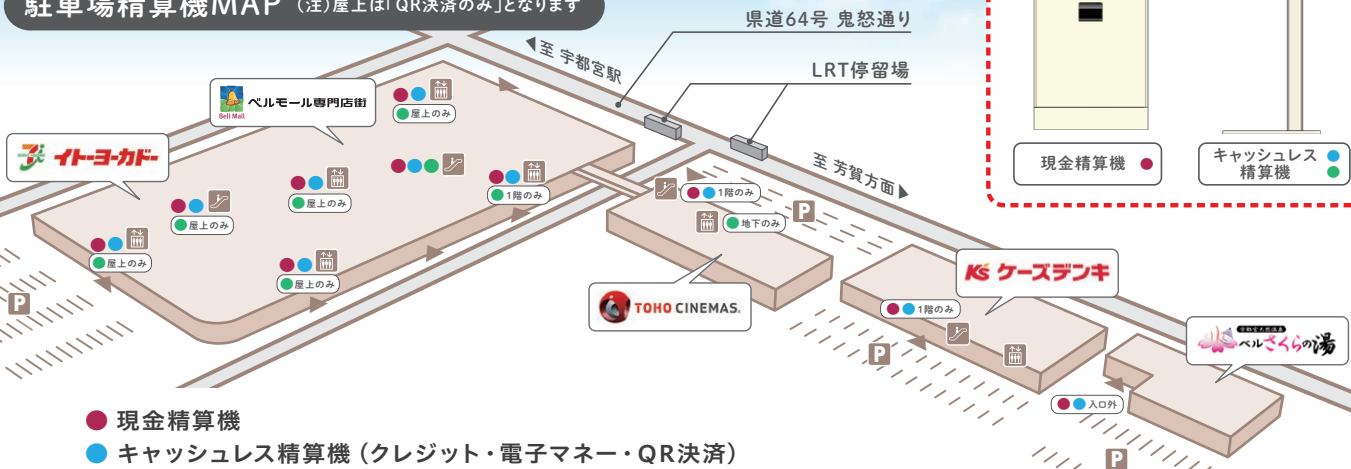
駐車場精算機MAP （注）屋上は「QR決済のみ」となります

県道64号 鬼怒通り

◀至 宇都宮駅

LRT停留場

至 芳賀方面▶

Bell Mall ベルモール専門店街

イトーヨーカドー

屋上のみ

屋上のみ

屋上のみ

屋上のみ

屋上のみ

屋上のみ

1階のみ

1階のみ

地下のみ

P

P

P

P

TOHO CINEMAS

K's ケーズデンキ

1階のみ

宇都宮天然温泉 ベルさくらの湯

入口外

現金精算機

キャッシュレス精算機

● 現金精算機

● キャッシュレス精算機（クレジット・電子マネー・QR決済）